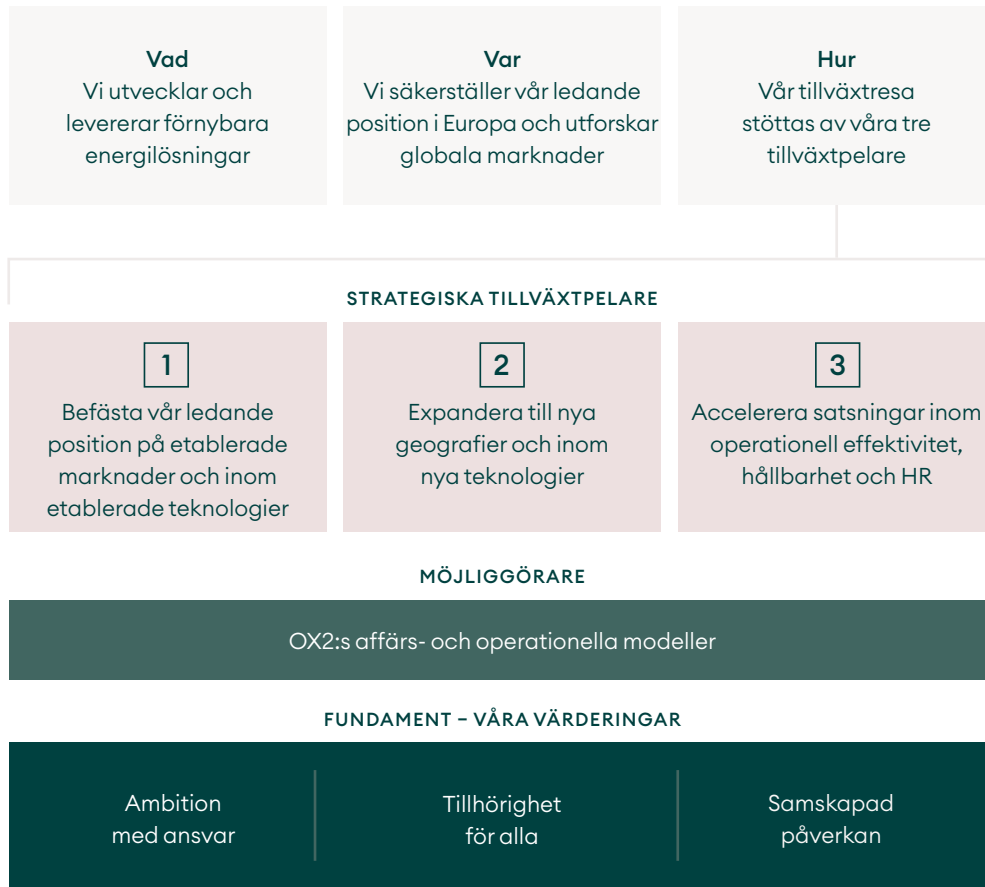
Vad
Vi utvecklar och levererar förnybara energilösningar

Var
Vi säkerställer vår ledande position i Europa och utforskar globala marknader

Hur
Vår tillväxtresa stöttas av våra tre tillväxtpelare

STRATEGISKA TILLVÄXTPELARE

1
Befästa vår ledande position på etablerade marknader och inom etablerade teknologier

2
Expandera till nya geografier och inom nya teknologier

3
Accelerera satsningar inom operationell effektivitet, hållbarhet och HR

MÖJLIGGÖRARE

OX2:s affärs- och operationella modeller

FUNDAMENT – VÅRA VÄRDERINGAR

Ambition med ansvar

Tillhörighet för alla

Samskapad påverkan